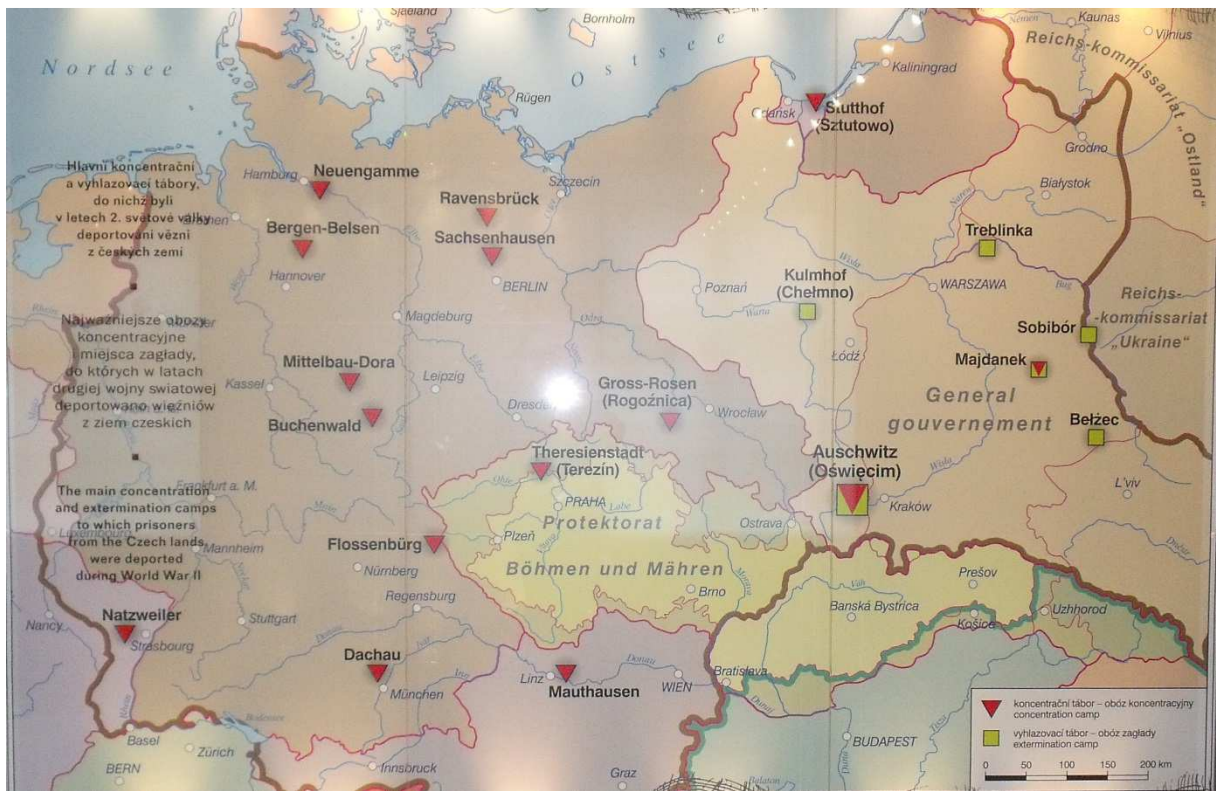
Sjælland

Bornholm

Kaunas

Vilnius

Nordsee

Ostsee

Reichs-kommissariat „Ostland"

Rügen

Kaliningrad

Stutthof (Sztutowo)

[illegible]ańsk

Hlavní koncentrační a vyhlazovací tábory, do nichž byli v letech 2. světové války deportováni vězni z českých zemí

Najważniejsze obozy koncentracyjne i miejsca zagłady, do których w latach drugiej wojny światowej deportowano więźniów z ziem czeskich

The main concentration and extermination camps to which prisoners from the Czech lands were deported during World War II

Hamburg

Neuengamme

Bergen-Belsen

Hannover

Ravensbrück

Sachsenhausen

BERLIN

Szczecin

Grodno

Białystok

Treblinka

WARSZAWA

Kulmhof (Chełmno)

Poznań

Łódź

Sobibór

Reichs-kommissariat „Ukraine"

Majdanek

General gouvernement

Bełżec

Magdeburg

Mittelbau-Dora

Kassel

Leipzig

Buchenwald

Dresden

Gross-Rosen (Rogoźnica)

Wrocław

Theresienstadt (Terezín)

Auschwitz (Oświęcim)

Kraków

L'viv

Frankfurt a. M.

PRAHA

Protektorat Böhmen und Mähren

Plzeň

Ostrava

Brno

Luxembourg

Mannheim

Flossenbürg

Nürnberg

Regensburg

Stuttgart

Nancy

Natzweiler

Strasbourg

Dachau

München

Linz

Mauthausen

WIEN

Bratislava

Prešov

Banská Bystrica

Košice

Uzhhorod

Basel

Zürich

BERN

Innsbruck

Graz

BUDAPEST

koncentrační tábor – obóz koncentracyjny concentration camp

vyhlazovací tábor – obóz zagłady extermination camp

0 50 100 150 200 km